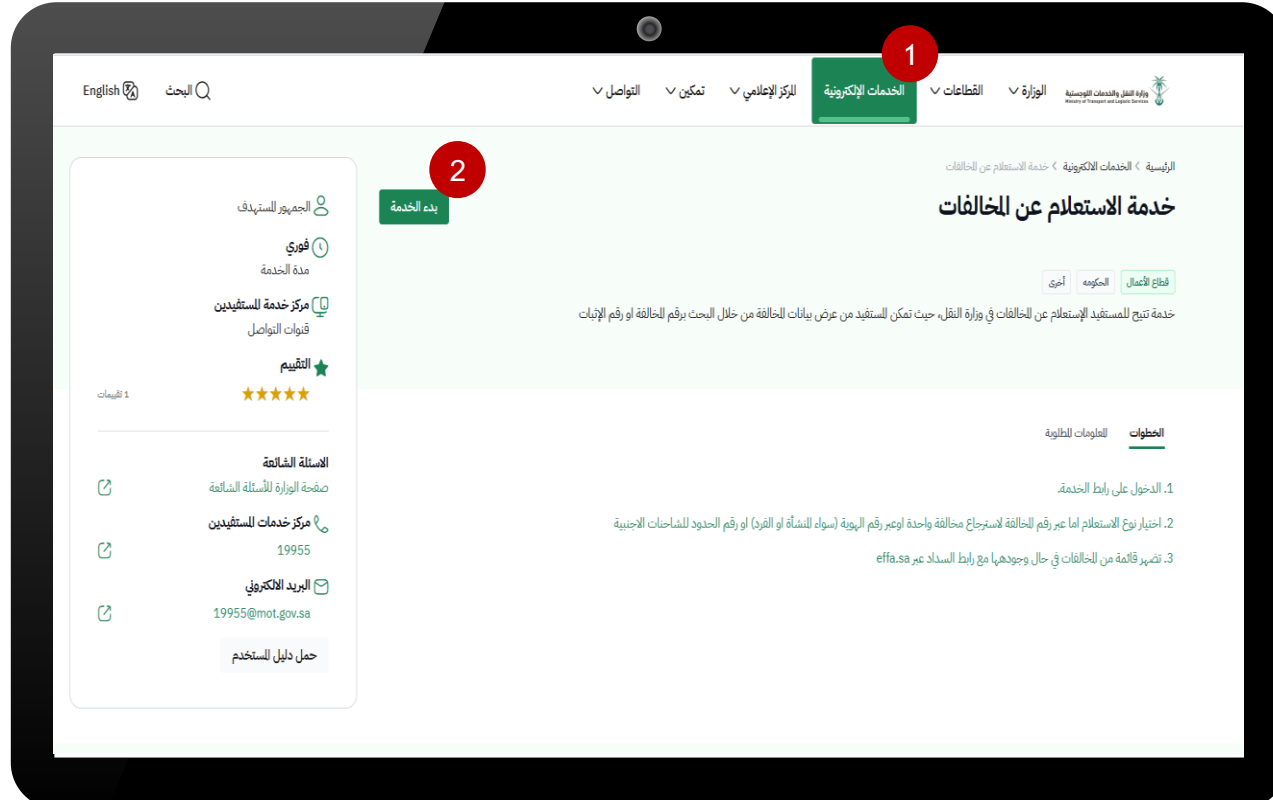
1

وزارة النقل والخدمات اللوجستية
Ministry of Transport and Logistic Services

الوزارة القطاعات الخدمات الإلكترونية المركز الإعلامي تمكين التواصل

البحث English

الرئيسية > الخدمات الالكترونية > خدمة الاستعلام عن المخالفات

2

خدمة الاستعلام عن المخالفات

بدء الخدمة

قطاع الأعمال الحكومة أخرى

خدمة تتيح للمستفيد الإستعلام عن المخالفات في وزارة النقل، حيث تمكن المستفيد من عرض بيانات المخالفة من خلال البحث برقم المخالفة او رقم الإثبات

الجمهور المستهدف

فوري
مدة الخدمة

مركز خدمة المستفيدين
قنوات التواصل

التقييم
1 تقييمات

الخطوات المعلومات المطلوبة

1. الدخول على رابط الخدمة.

2. اختيار نوع الاستعلام اما عبر رقم المخالفة لاسترجاع مخالفة واحدة اوعبر رقم الهوية (سواء المنشأة او الفرد) او رقم الحدود للشاحنات الاجنبية

3. تضهر قائمة من المخالفات في حال وجودها مع رابط السداد عبر effa.sa

الاسئلة الشائعة
صفحة الوزارة للأسئلة الشائعة

مركز خدمات المستفيدين
19955

البريد الالكتروني
19955@mot.gov.sa

حمل دليل المستخدم